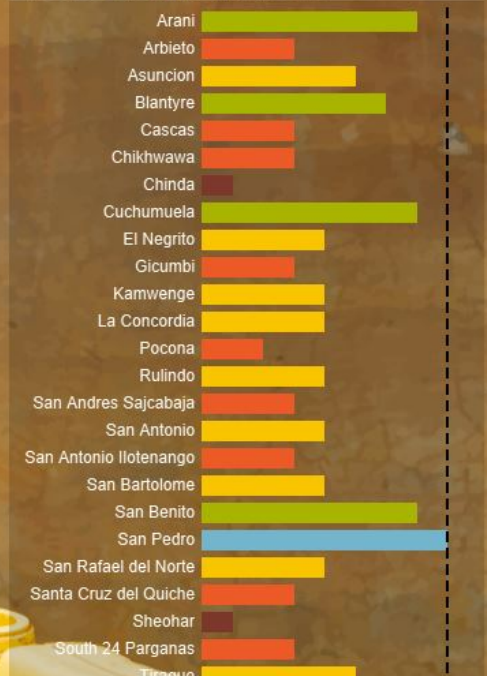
Arani
Arbieto
Asuncion
Blantyre
Cascas
Chikhwawa
Chinda
Cuchumuela
El Negrito
Gicumbi
Kamwenge
La Concordia
Pocona
Rulindo
San Andres Sajcabaja
San Antonio
San Antonio Ilotenango
San Bartolome
San Benito
San Pedro
San Rafael del Norte
Santa Cruz del Quiche
Sheohar
South 24 Parganas
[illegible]